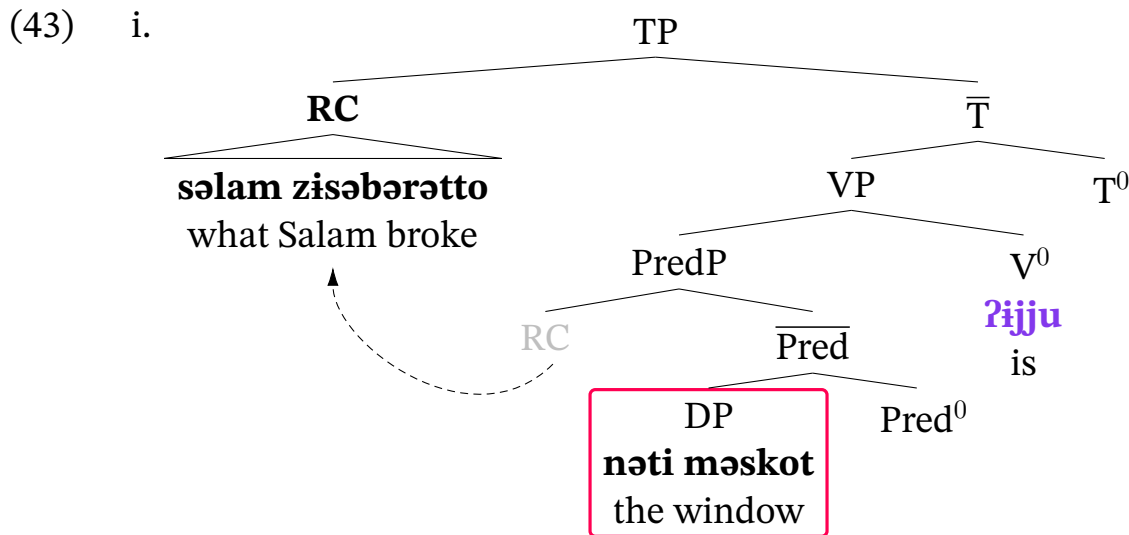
(43) i.

TP

RC

**səlam zɨsəbərətto**
what Salam broke

$\overline{\text{T}}$

VP

$\text{T}^0$

PredP

$\text{V}^0$
**ʔɨjju**
is

RC

$\overline{\text{Pred}}$

DP
**nəti məskot**
the window

$\text{Pred}^0$